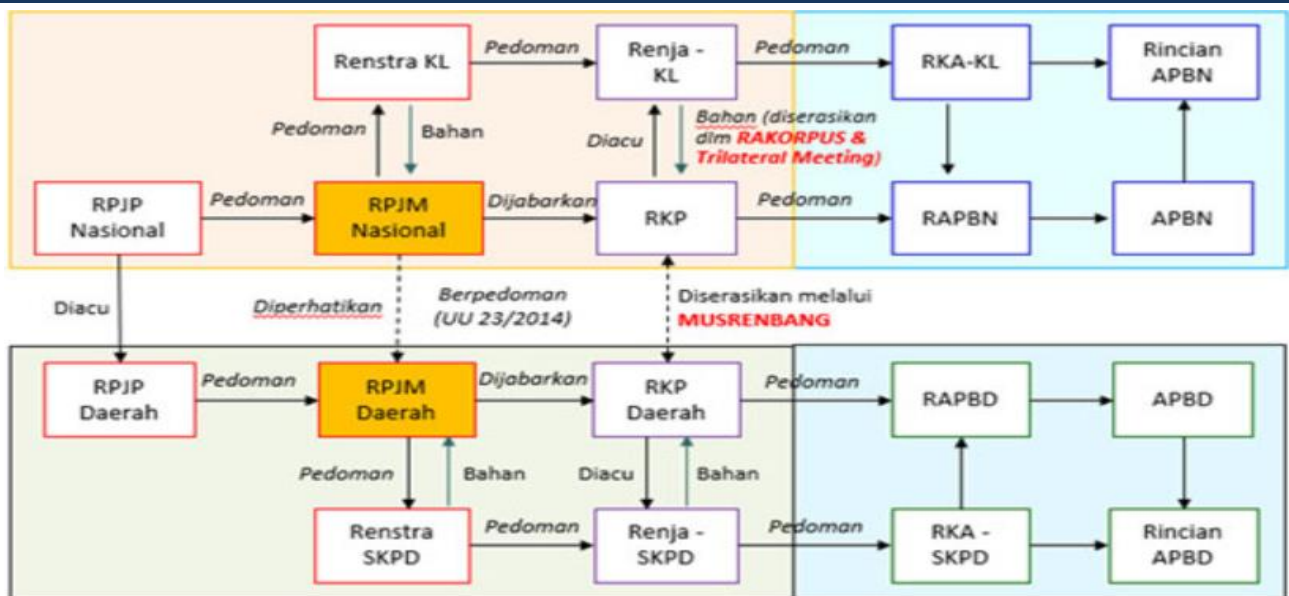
Renstra KL

Pedoman

Renja - KL

Pedoman

RKA-KL

Rincian APBN

Pedoman

Bahan

Diacu

Bahan (diserasikan dlm RAKORPUS & Trilateral Meeting)

RPJP Nasional

Pedoman

RPJM Nasional

Dijabarkan

RKP

Pedoman

RAPBN

APBN

Diacu

Diperhatikan

Berpedoman (UU 23/2014)

Diserasikan melalui MUSRENBANG

RPJP Daerah

Pedoman

RPJM Daerah

Dijabarkan

RKP Daerah

Pedoman

RAPBD

APBD

Pedoman

Bahan

Diacu

Bahan

Renstra SKPD

Pedoman

Renja - SKPD

Pedoman

RKA - SKPD

Rincian APBD